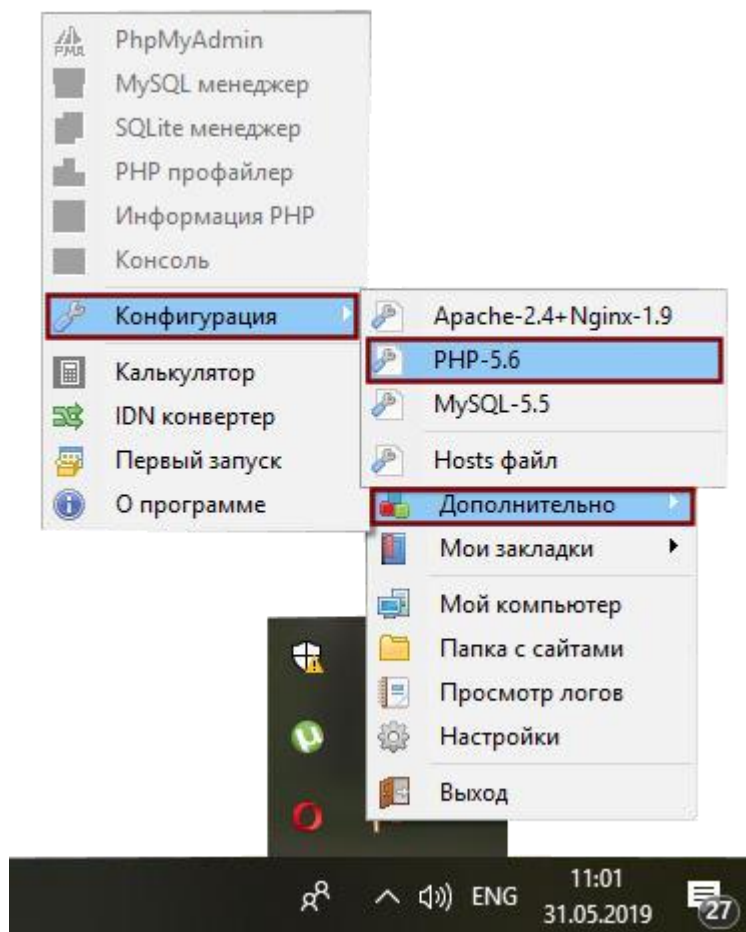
PMA PhpMyAdmin
MySQL менеджер
SQLite менеджер
PHP профайлер
Информация PHP
Консоль
Конфигурация
Калькулятор
IDN конвертер
Первый запуск
О программе

Apache-2.4+Nginx-1.9
PHP-5.6
MySQL-5.5
Hosts файл

Дополнительно
Мои закладки
Мой компьютер
Папка с сайтами
Просмотр логов
Настройки
Выход

ENG
11:01
31.05.2019
27